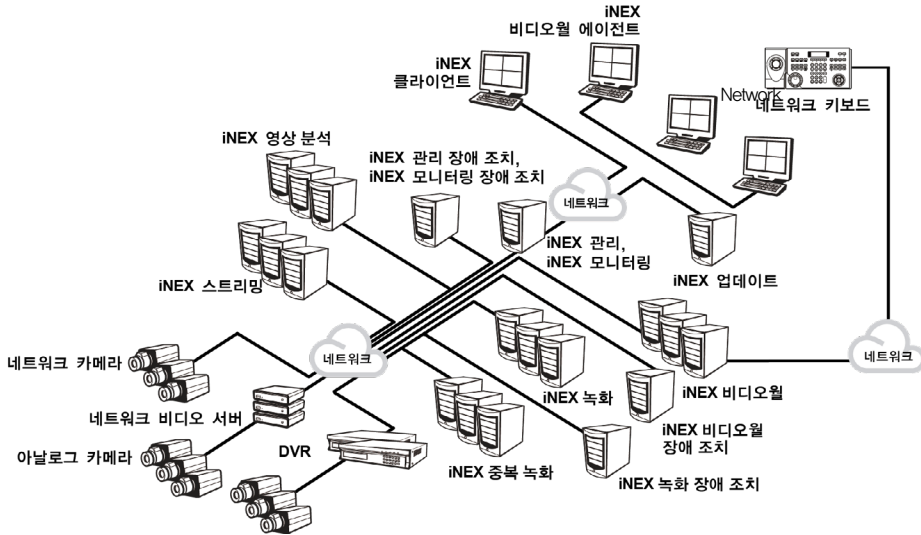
iNEX
비디오월 에이전트

iNEX
클라이언트

Network
네트워크 키보드

iNEX 영상 분석

iNEX 관리 장애 조치,
iNEX 모니터링 장애 조치

네트워크

iNEX 관리,
iNEX 모니터링

iNEX 업데이트

iNEX 스트리밍

네트워크

네트워크

네트워크 카메라

iNEX 녹화

iNEX 비디오월

네트워크 비디오 서버

iNEX 비디오월
장애 조치

아날로그 카메라

DVR

iNEX 중복 녹화

iNEX 녹화 장애 조치